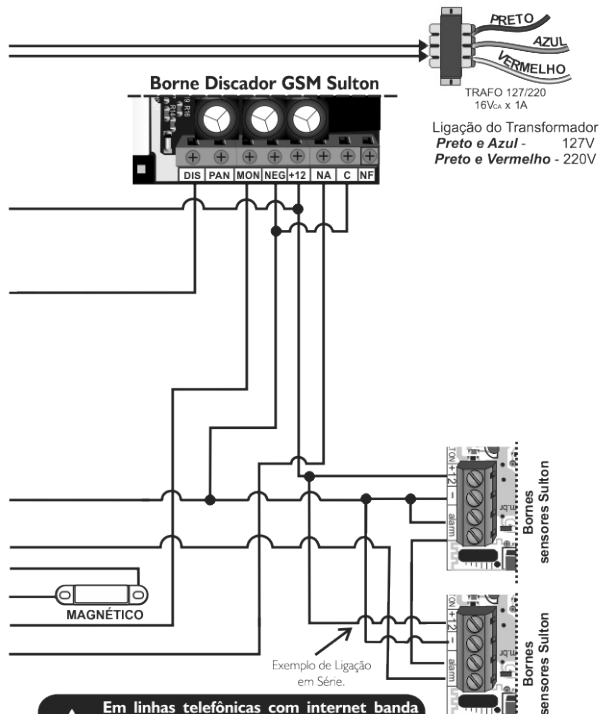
PRETO
AZUL
VERMELHO
TRAFO 127/220
16V$_{CA}$ x 1A

Ligação do Transformador
Preto e Azul - 127V
Preto e Vermelho - 220V

Borne Discador GSM Sulton

DIS PAN MON NEG +12 NA C NF

TON
+12
–
alarm
Bornes sensores Sulton

MAGNÉTICO

Exemplo de Ligação em Série.

TON
+12
–
alarm
Bornes sensores Sulton

Em linhas telefônicas com internet banda